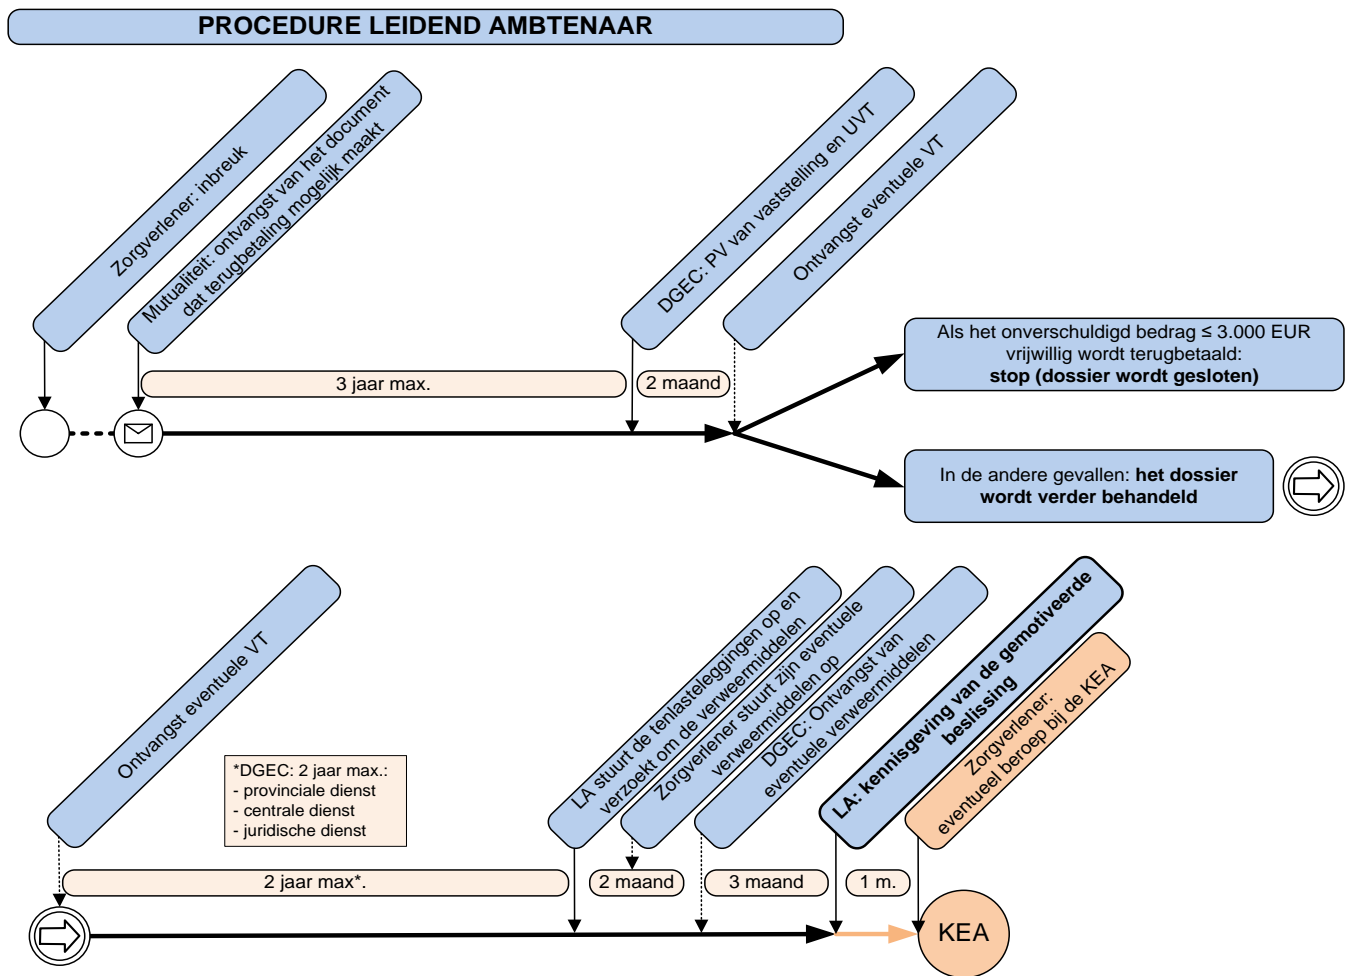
PROCEDURE LEIDEND AMBTENAAR

Zorgverlener: inbreuk

Mutualiteit: ontvangst van het document dat terugbetaling mogelijk maakt

DGEC: PV van vaststelling en UVT

Ontvangst eventuele VT

3 jaar max.

2 maand

Als het onverschuldigd bedrag ≤ 3.000 EUR vrijwillig wordt terugbetaald: **stop (dossier wordt gesloten)**

In de andere gevallen: **het dossier wordt verder behandeld**

Ontvangst eventuele VT

*DGEC: 2 jaar max.:
- provinciale dienst
- centrale dienst
- juridische dienst

LA stuurt de tenlasteleggingen op en verzoekt om de verweermiddelen

Zorgverlener stuurt zijn eventuele verweermiddelen op

DGEC: Ontvangst van eventuele verweermiddelen

**LA: kennisgeving van de gemotiveerde beslissing**

Zorgverlener: eventueel beroep bij de KEA

2 jaar max*.

2 maand

3 maand

1 m.

KEA